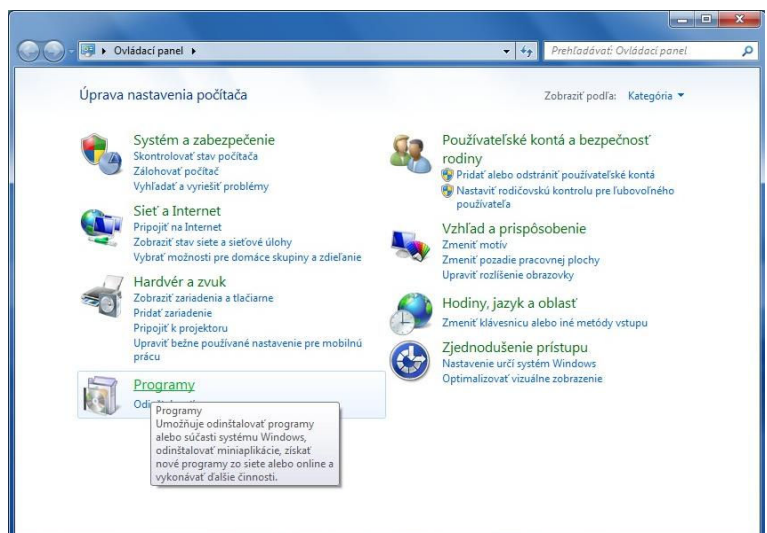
Ovládací panel ▸

Prehľadávať: Ovládací panel

Úprava nastavenia počítača

Zobraziť podľa: Kategória ▾

Systém a zabezpečenie
Skontrolovať stav počítača
Zálohovať počítač
Vyhľadať a vyriešiť problémy

Sieť a Internet
Pripojiť na Internet
Zobraziť stav siete a sieťové úlohy
Vybrať možnosti pre domáce skupiny a zdieľanie

Hardvér a zvuk
Zobraziť zariadenia a tlačiarne
Pridať zariadenie
Pripojiť k projektoru
Upraviť bežne používané nastavenie pre mobilnú prácu

Programy
Odi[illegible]

Programy
Umožňuje odinštalovať programy alebo súčasti systému Windows, odinštalovať miniaplikácie, získať nové programy zo siete alebo online a vykonávať ďalšie činnosti.

Používateľské kontá a bezpečnosť rodiny
Pridať alebo odstrániť používateľské kontá
Nastaviť rodičovskú kontrolu pre ľubovoľného používateľa

Vzhľad a prispôsobenie
Zmeniť motív
Zmeniť pozadie pracovnej plochy
Upraviť rozlíšenie obrazovky

Hodiny, jazyk a oblasť
Zmeniť klávesnicu alebo iné metódy vstupu

Zjednodušenie prístupu
Nastavenie určí systém Windows
Optimalizovať vizuálne zobrazenie